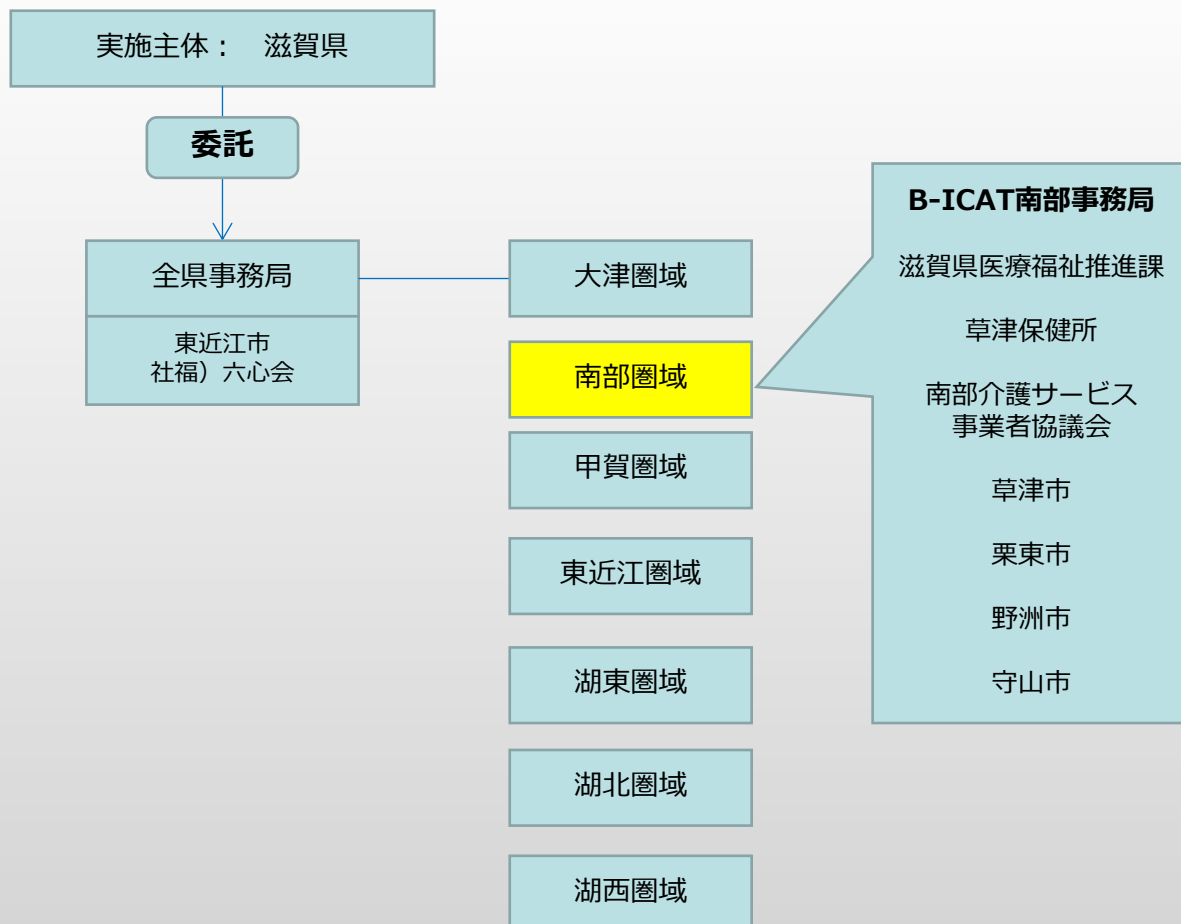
実施主体：　滋賀県

委託

全県事務局

東近江市
社福）六心会

大津圏域

南部圏域

甲賀圏域

東近江圏域

湖東圏域

湖北圏域

湖西圏域

B-ICAT南部事務局

滋賀県医療福祉推進課

草津保健所

南部介護サービス
事業者協議会

草津市

栗東市

野洲市

守山市